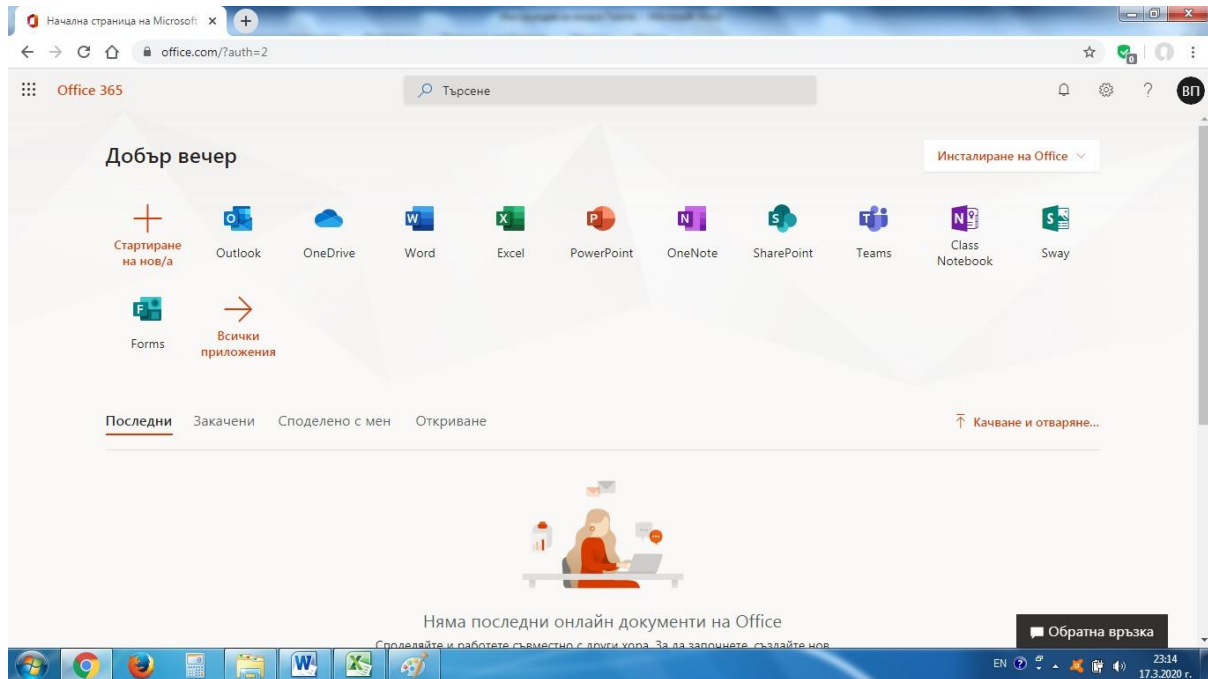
Начална страница на Microsoft ×
office.com/?auth=2
Office 365
Търсене
ВП
Добър вечер
Инсталиране на Office
Стартиране на нов/а
Outlook
OneDrive
Word
Excel
PowerPoint
OneNote
SharePoint
Teams
Class Notebook
Sway
Forms
Всички приложения
Последни
Закачени
Споделено с мен
Откриване
Качване и отваряне...
Няма последни онлайн документи на Office
Споделяйте и работете съвместно с други хора. За да започнете, създайте нов
Обратна връзка
EN
23:14
17.3.2020 г.